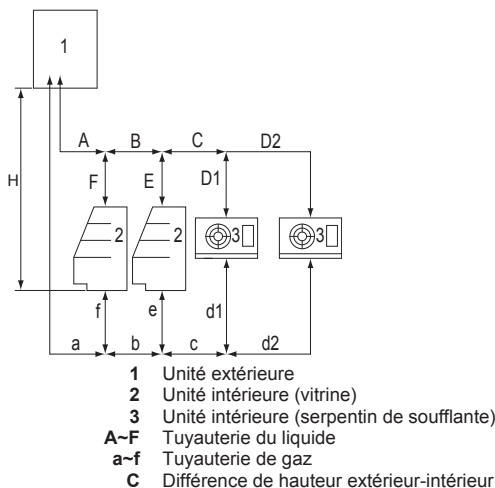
1

A B C D2

H F E D1

2 2 3 3

f e d1

a b c d2

**1** Unité extérieure
**2** Unité intérieure (vitrine)
**3** Unité intérieure (serpentin de soufflante)
**A~F** Tuyauterie du liquide
**a~f** Tuyauterie de gaz
**C** Différence de hauteur extérieur-intérieur